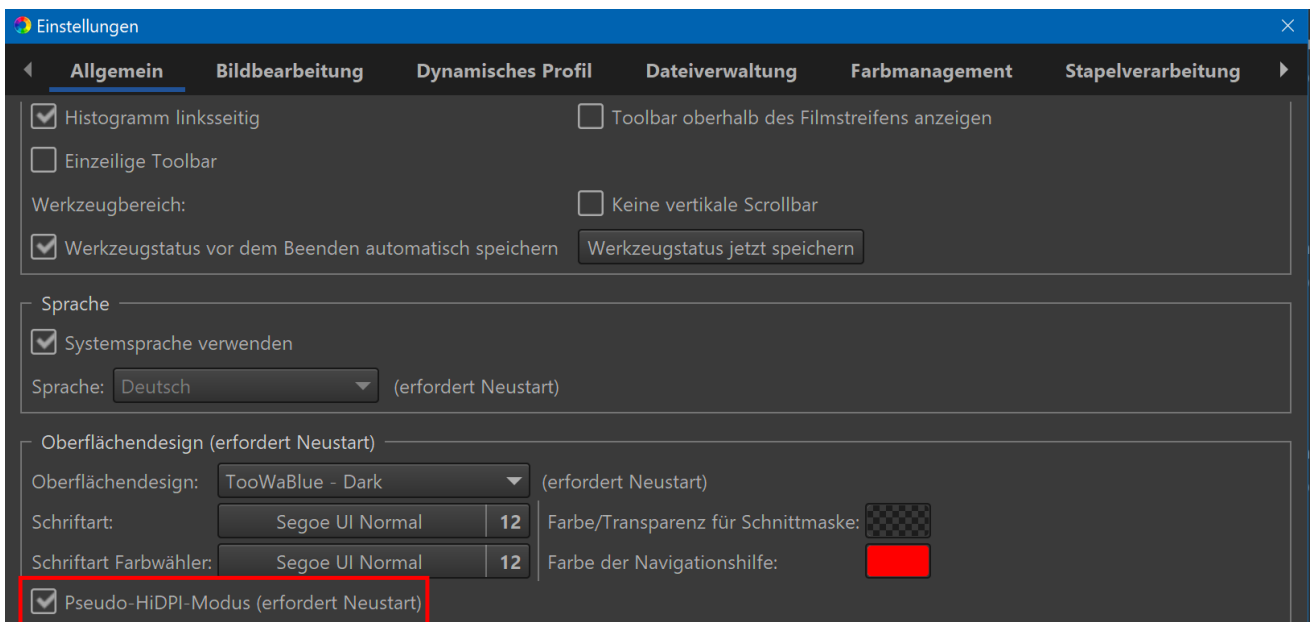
Einstellungen

Allgemein | Bildbearbeitung | Dynamisches Profil | Dateiverwaltung | Farbmanagement | Stapelverarbeitung

Histogramm linksseitig
Toolbar oberhalb des Filmstreifens anzeigen
Einzeilige Toolbar
Werkzeugbereich:
Keine vertikale Scrollbar
Werkzeugstatus vor dem Beenden automatisch speichern
Werkzeugstatus jetzt speichern

Sprache
Systemsprache verwenden
Sprache: Deutsch (erfordert Neustart)

Oberflächendesign (erfordert Neustart)
Oberflächendesign: TooWaBlue - Dark (erfordert Neustart)
Schriftart: Segoe UI Normal 12
Farbe/Transparenz für Schnittmaske:
Schriftart Farbwähler: Segoe UI Normal 12
Farbe der Navigationshilfe:
Pseudo-HiDPI-Modus (erfordert Neustart)